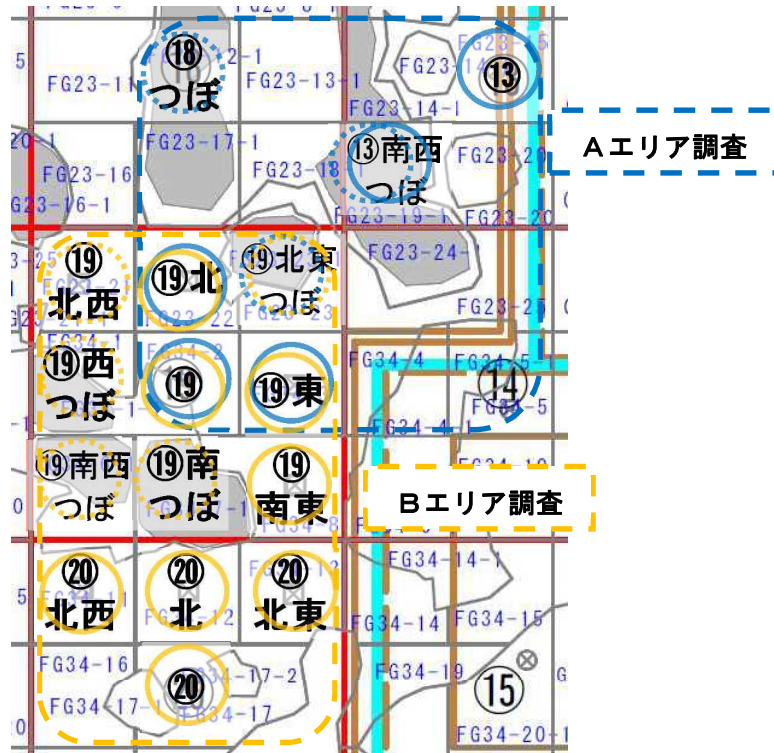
⑱ つぼ
FG23-11
FG23-13-1
FG23-14
⑬
FG23-14-1
Aエリア調査
FG23-16
FG23-17-1
FG23-18
⑬南西 つぼ
FG23-20
FG23-16-1
FG23-19-1
FG23-20
⑲ 北西
⑲北
⑲北東 つぼ
FG23-24-1
FG23-22
FG23-23
FG23-25
⑲西 つぼ
⑲
⑲東
FG34-4
FG34-5
⑭
FG34-5
FG34-4-1
⑲南西 つぼ
⑲南 つぼ
⑲ 南東
Bエリア調査
FG34-14-1
⑳ 北西
⑳ 北
⑳ 北東
FG34-12
FG34-14
FG34-15
FG34-16
FG34-19
⑳
FG34-17-2
FG34-17-1
FG34-17
⑮
FG34-20-1